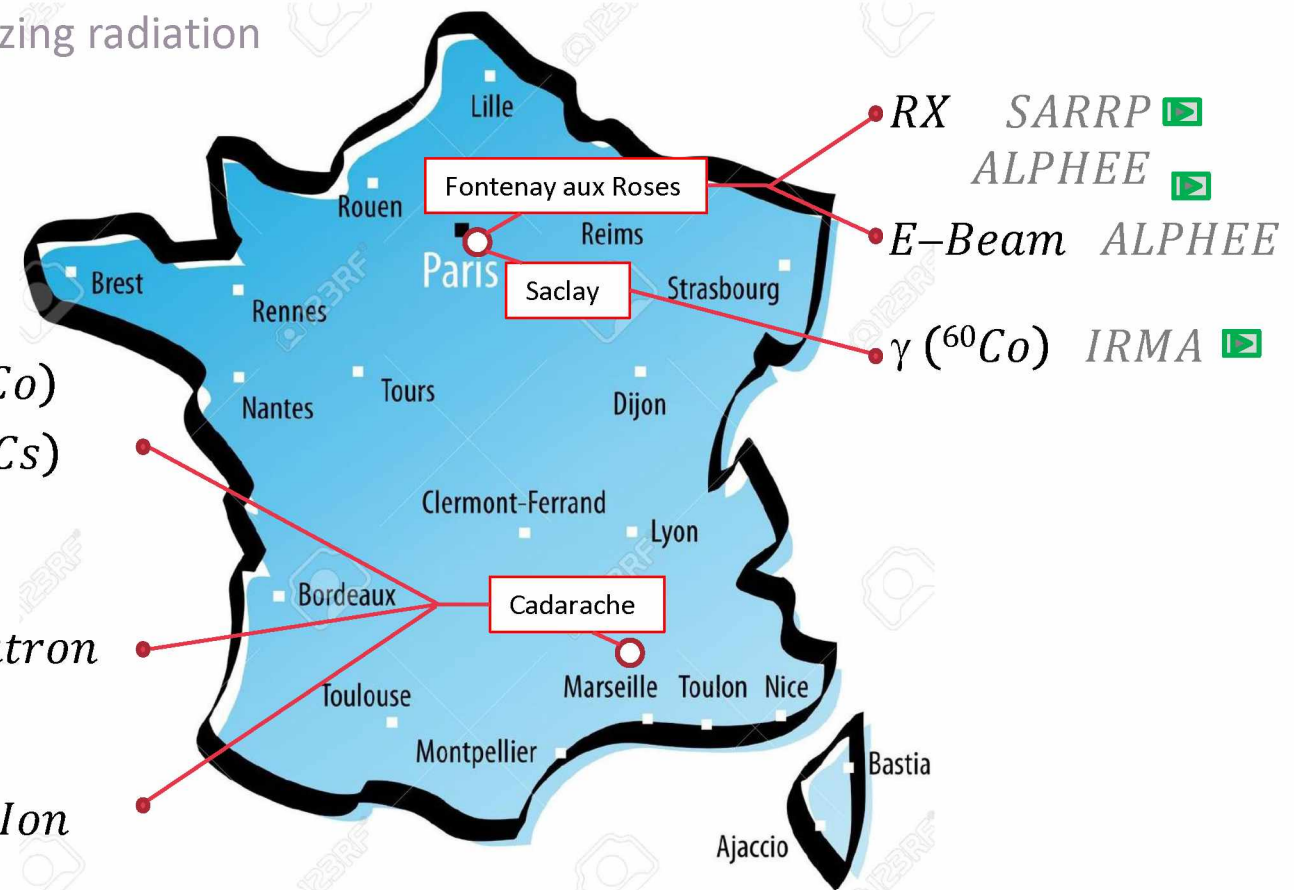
zing radiation

Lille
Rouen
Fontenay aux Roses
Reims
Paris
Brest
Rennes
Saclay
Strasbourg
Nantes
Tours
Dijon
Clermont-Ferrand
Lyon
Bordeaux
Cadarache
Toulouse
Marseille
Toulon
Nice
Montpellier
Bastia
Ajaccio

$RX$ $SARRP$
$ALPHEE$
$E\text{–}Beam$ $ALPHEE$
$\gamma\ (^{60}Co)$ $IRMA$

$Co)$
$Cs)$
$tron$
$Ion$

123RF